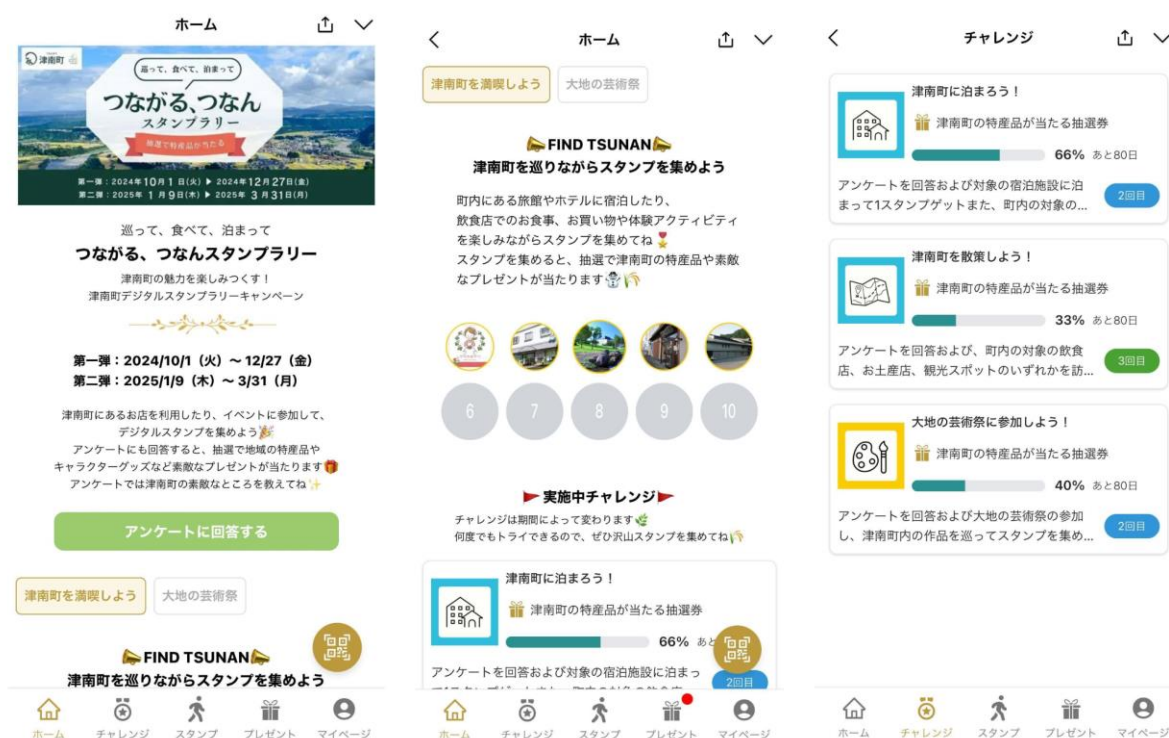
ホーム

津南町

巡って、食べて、泊まって

つながる,つなん

スタンプラリー

抽選で特産品が当たる

第一弾：2024年10月1日(火) ▶ 2024年12月27日(金)
第二弾：2025年 1月9日(木) ▶ 2025年 3月31日(月)

巡って、食べて、泊まって

つながる、つなんスタンプラリー

津南町の魅力を楽しみつくす！
津南町デジタルスタンプラリーキャンペーン

第一弾：2024/10/1（火）～12/27（金）
第二弾：2025/1/9（木）～3/31（月）

津南町にあるお店を利用したり、イベントに参加して、デジタルスタンプを集めよう🎉
アンケートにも回答すると、抽選で地域の特産品やキャラクターグッズなど素敵なプレゼントが当たります🎁
アンケートでは津南町の素敵なところを教えてね✨

アンケートに回答する

津南町を満喫しよう

大地の芸術祭

FIND TSUNAN
津南町を巡りながらスタンプを集めよう

ホーム
チャレンジ
スタンプ
プレゼント
マイページ

ホーム

津南町を満喫しよう

大地の芸術祭

FIND TSUNAN
津南町を巡りながらスタンプを集めよう

町内にある旅館やホテルに宿泊したり、飲食店でのお食事、お買い物や体験アクティビティを楽しみながらスタンプを集めてね
スタンプを集めると、抽選で津南町の特産品や素敵なプレゼントが当たります

6
7
8
9
10

実施中チャレンジ

チャレンジは期間によって変わります
何度でもトライできるので、ぜひ沢山スタンプを集めてね

津南町に泊まろう！
津南町の特産品が当たる抽選券
66% あと

アンケートを回答および対象の宿泊施設に泊まっ

2回目

ホーム
チャレンジ
スタンプ
プレゼント
マイページ

チャレンジ

津南町に泊まろう！
津南町の特産品が当たる抽選券
66% あと80日
アンケートを回答および対象の宿泊施設に泊まって1スタンプゲットまた、町内の対象の...
2回目

津南町を散策しよう！
津南町の特産品が当たる抽選券
33% あと80日
アンケートを回答および、町内の対象の飲食店、お土産店、観光スポットのいずれかを訪...
3回目

大地の芸術祭に参加しよう！
津南町の特産品が当たる抽選券
40% あと80日
アンケートを回答および大地の芸術祭の参加し、津南町内の作品を巡ってスタンプを集め...
2回目

ホーム
チャレンジ
スタンプ
プレゼント
マイページ